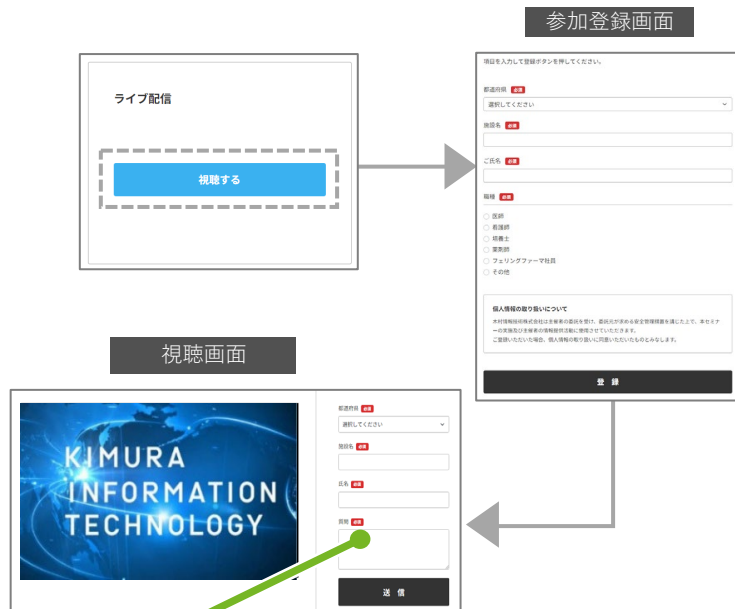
参加登録画面

ライブ配信

視聴する

項目を入力して登録ボタンを押してください。

都道府県 必須

選択してください

施設名 必須

ご氏名 必須

職種 必須

医師

看護師

栄養士

薬剤師

フェリングファーマ社員

その他

個人情報の取り扱いについて

木村情報技術株式会社は主催者の委託を受け、委託元が求める安全管理措置を講じた上で、本セミナーの実施及び主催者の情報提供活動に使用させていただきます。
ご登録いただいた場合、個人情報の取り扱いに同意いただいたものとみなします。

登 録

視聴画面

KIMURA INFORMATION TECHNOLOGY

都道府県 必須

選択してください

施設名 必須

氏名 必須

質問 必須

送 信